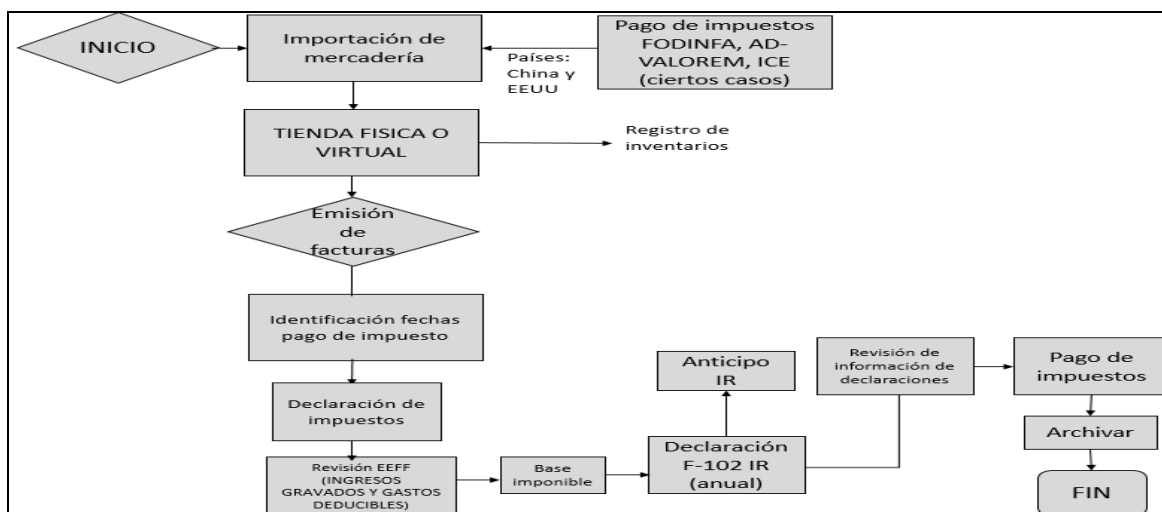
INICIO

Importación de mercadería

Pago de impuestos FODINFA, AD-VALOREM, ICE (ciertos casos)

Países: China y EEUU

TIENDA FISICA O VIRTUAL

Registro de inventarios

Emisión de facturas

Identificación fechas pago de impuesto

Declaración de impuestos

Revisión EEFF (INGRESOS GRAVADOS Y GASTOS DEDUCIBLES)

Base imponible

Declaración F-102 IR (anual)

Anticipo IR

Revisión de información de declaraciones

Pago de impuestos

Archivar

FIN